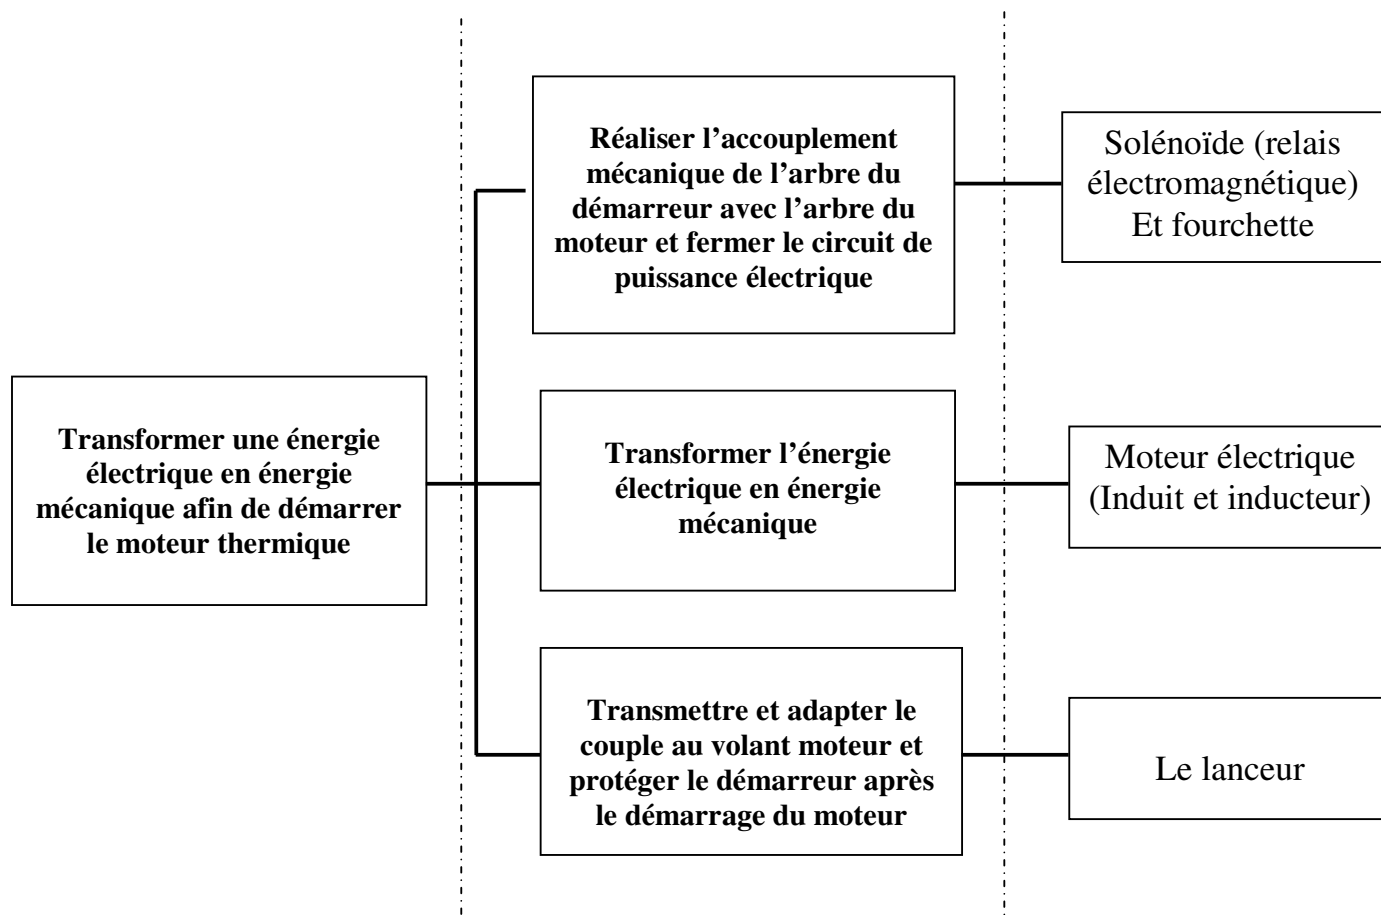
Transformer une énergie électrique en énergie mécanique afin de démarrer le moteur thermique

Réaliser l'accouplement mécanique de l'arbre du démarreur avec l'arbre du moteur et fermer le circuit de puissance électrique

Solénoïde (relais électromagnétique) Et fourchette

Transformer l'énergie électrique en énergie mécanique

Moteur électrique (Induit et inducteur)

Transmettre et adapter le couple au volant moteur et protéger le démarreur après le démarrage du moteur

Le lanceur